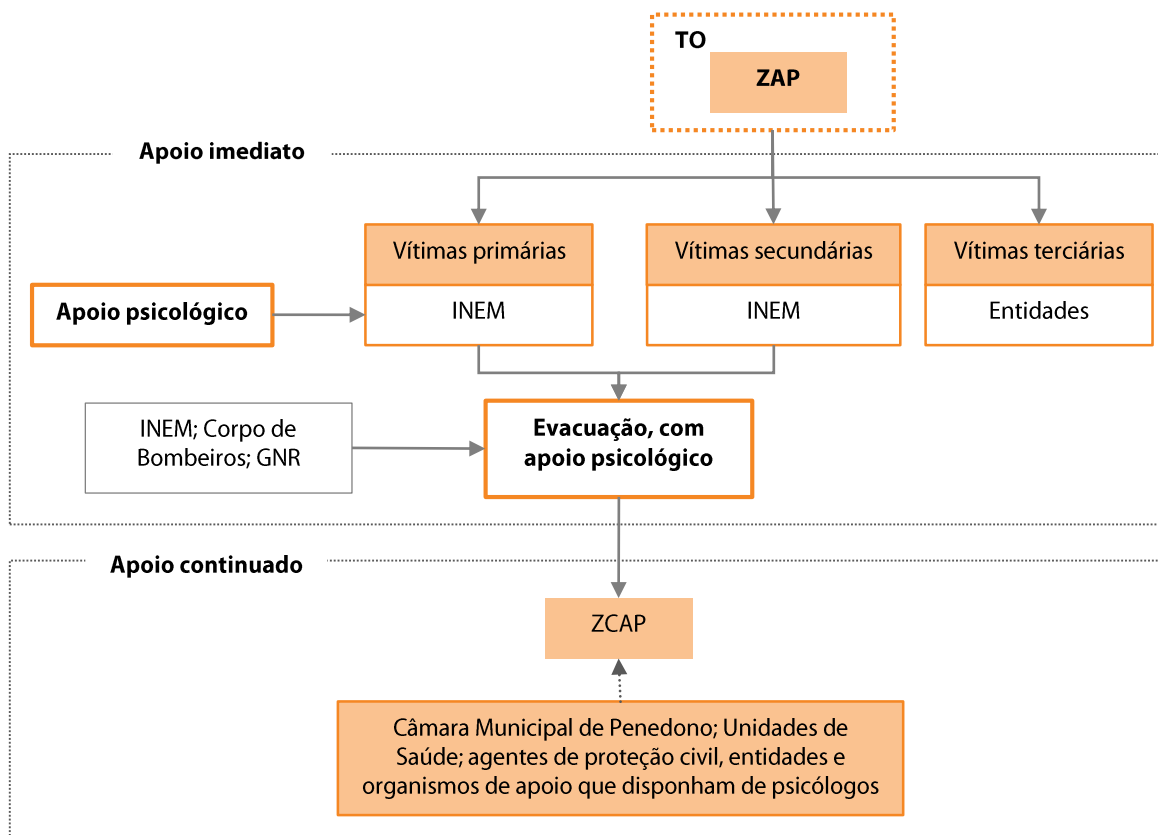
TO

ZAP

Apoio imediato

Vítimas primárias

INEM

Vítimas secundárias

INEM

Vítimas terciárias

Entidades

Apoio psicológico

INEM; Corpo de Bombeiros; GNR

Evacuação, com apoio psicológico

Apoio continuado

ZCAP

Câmara Municipal de Penedono; Unidades de Saúde; agentes de proteção civil, entidades e organismos de apoio que disponham de psicólogos